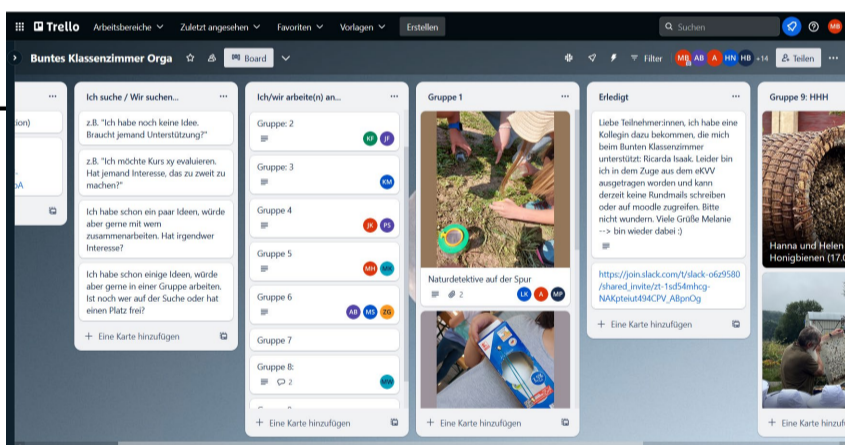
Trello Arbeitsbereiche Zuletzt angesehen Favoriten Vorlagen Erstellen

Suchen

MB

Buntes Klassenzimmer Orga Board

Filter MB AB A HN HB +14 Teilen

tion)

bA

Ich suche / Wir suchen...

z.B. "Ich habe noch keine Idee. Braucht jemand Unterstützung?"

z.B. "Ich möchte Kurs xy evaluieren. Hat jemand Interesse, das zu zweit zu machen?"

Ich habe schon ein paar Ideen, würde aber gerne mit wem zusammenarbeiten. Hat irgendwer Interesse?

Ich habe schon einige Ideen, würde aber gerne in einer Gruppe arbeiten. Ist noch wer auf der Suche oder hat einen Platz frei?

+ Eine Karte hinzufügen

Ich/wir arbeite(n) an...

Gruppe: 2 KF JF

Gruppe: 3 KM

Gruppe 4 JK PS

Gruppe 5 MH HN

Gruppe 6 AB MS ZG

Gruppe 7

Gruppe 8: 2 MW

+ Eine Karte hinzufügen

Gruppe 1

Naturdetektive auf der Spur

2 LK A MP

+ Eine Karte hinzufügen

Erledigt

Liebe Teilnehmer:innen, ich habe eine Kollegin dazu bekommen, die mich beim Bunten Klassenzimmer unterstützt: Ricarda Isaak. Leider bin ich in dem Zuge aus dem eKVV ausgetragen worden und kann derzeit keine Rundmails schreiben oder auf moodle zugreifen. Bitte nicht wundern. Viele Grüße Melanie --> bin wieder dabei :)

https://join.slack.com/t/slack-o6z9580/shared_invite/zt-1sd54mhcg-NAKpteiut494CPV_ABpnOg

+ Eine Karte hinzufügen

Gruppe 9: HHH

Hanna und Helen Honigbienen (17.0

+ Eine Karte hi